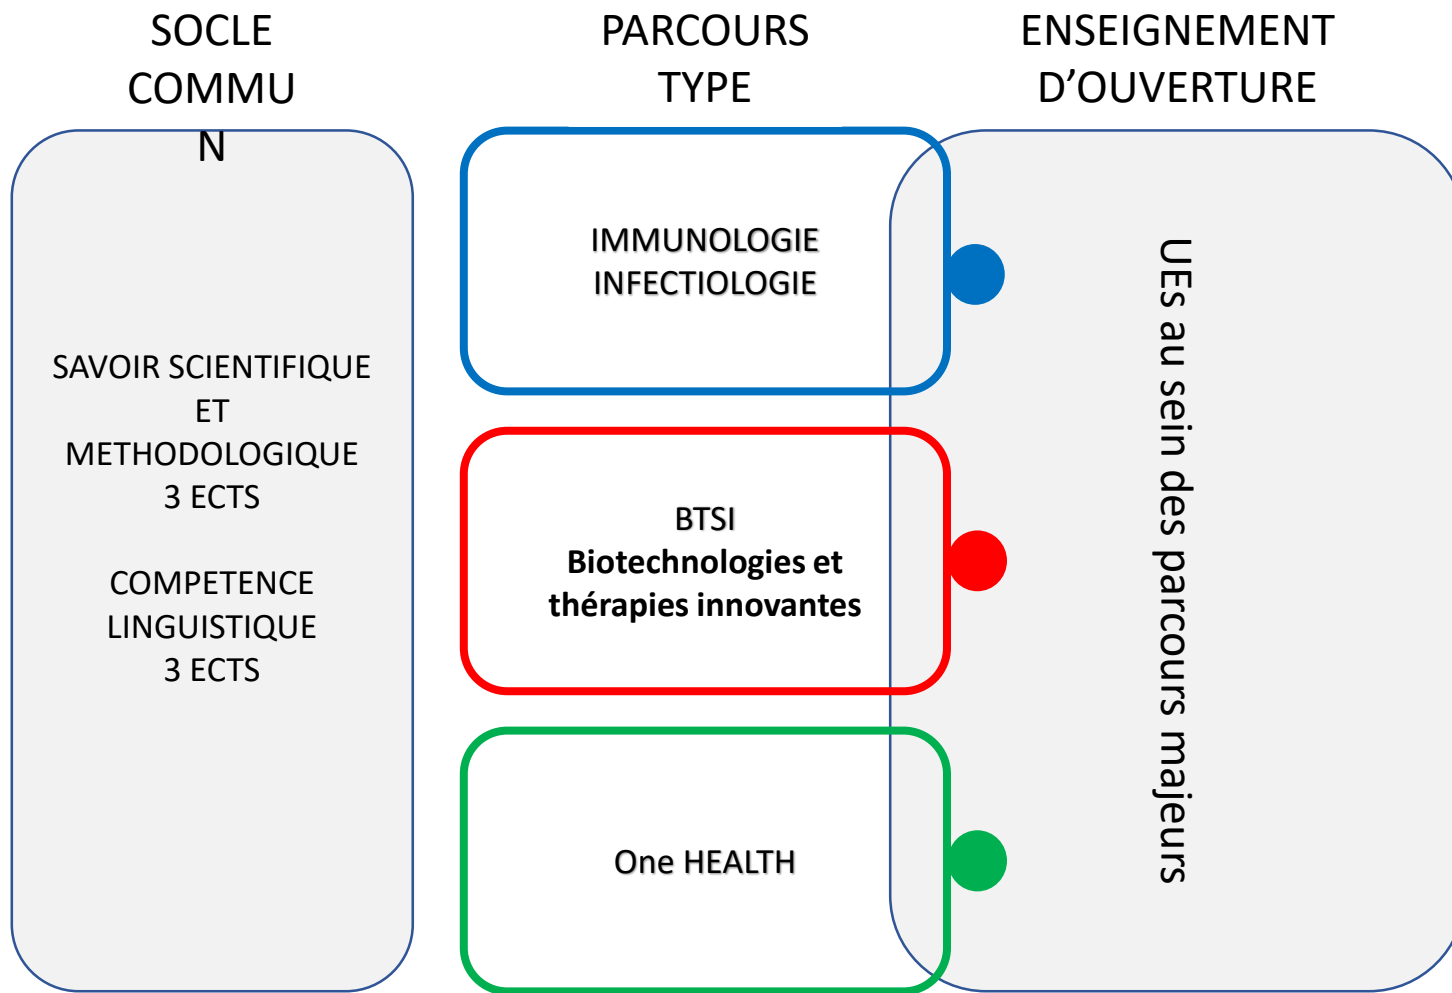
SOCLE COMMU N

PARCOURS TYPE

ENSEIGNEMENT D’OUVERTURE

SAVOIR SCIENTIFIQUE ET METHODOLOGIQUE 3 ECTS

COMPETENCE LINGUISTIQUE 3 ECTS

IMMUNOLOGIE INFECTIOLOGIE

BTSI
Biotechnologies et thérapies innovantes

One HEALTH

UEs au sein des parcours majeurs